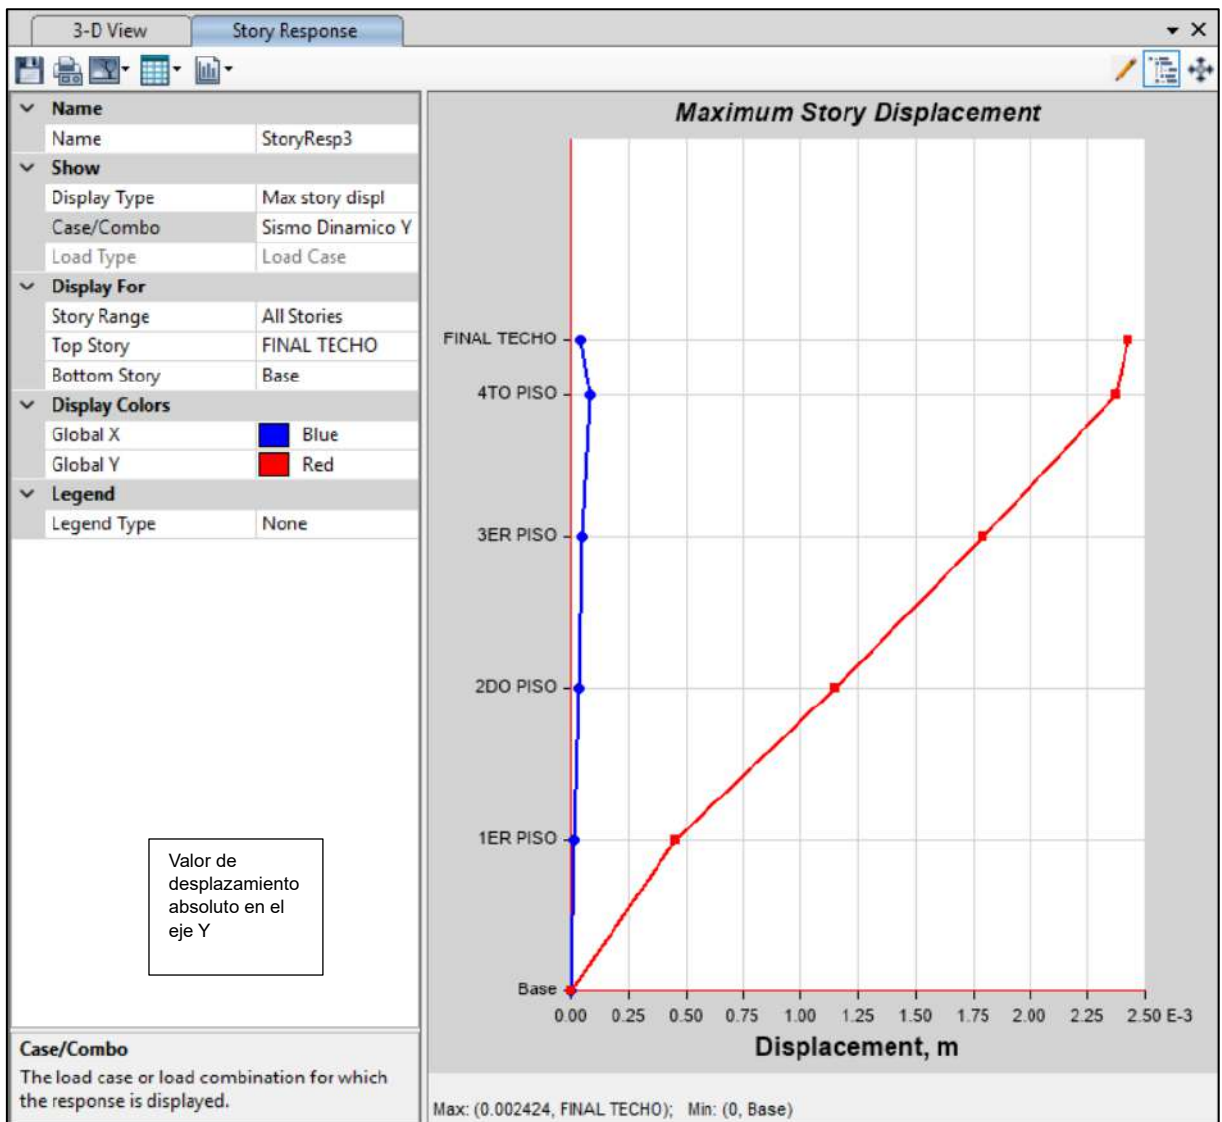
3-D View | Story Response

| | |
|---|---|
| **Name** | |
| Name | StoryResp3 |
| **Show** | |
| Display Type | Max story displ |
| Case/Combo | Sismo Dinamico Y |
| Load Type | Load Case |
| **Display For** | |
| Story Range | All Stories |
| Top Story | FINAL TECHO |
| Bottom Story | Base |
| **Display Colors** | |
| Global X | Blue |
| Global Y | Red |
| **Legend** | |
| Legend Type | None |

Valor de desplazamiento absoluto en el eje Y

Case/Combo
The load case or load combination for which the response is displayed.

Maximum Story Displacement

FINAL TECHO
4TO PISO
3ER PISO
2DO PISO
1ER PISO
Base

0.00 0.25 0.50 0.75 1.00 1.25 1.50 1.75 2.00 2.25 2.50 E-3

Displacement, m

Max: (0.002424, FINAL TECHO); Min: (0, Base)